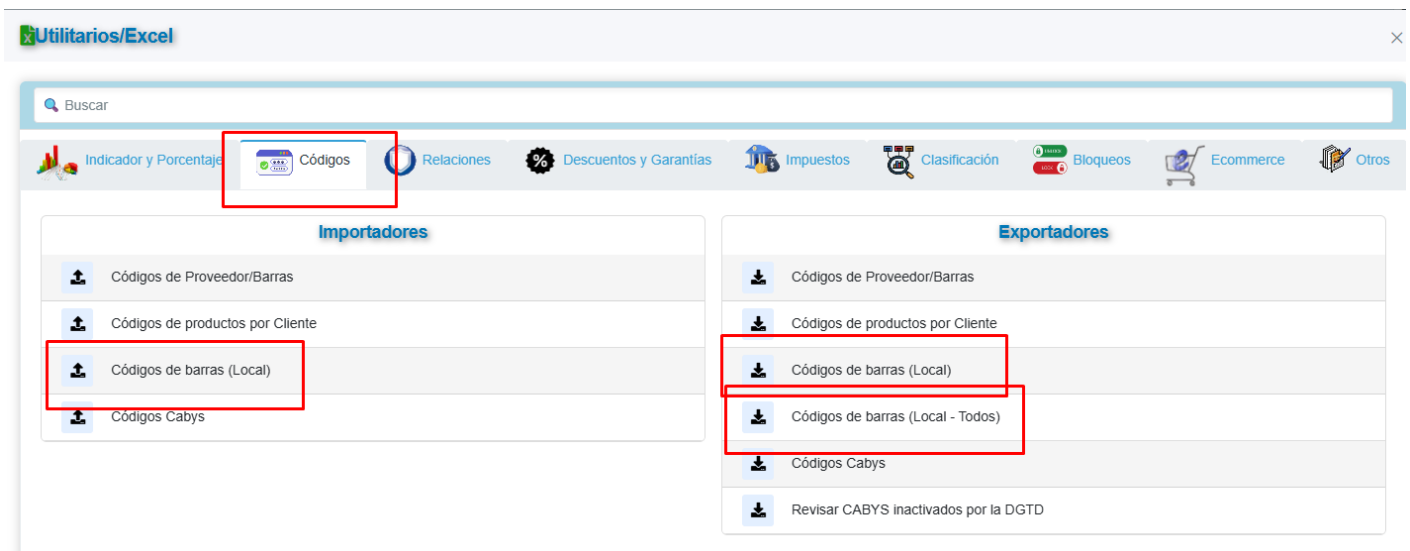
Utilitarios/Excel

×

Buscar

Indicador y Porcentaje

Códigos

Relaciones

Descuentos y Garantías

Impuestos

Clasificación

Bloqueos

Ecommerce

Otros

Importadores

Códigos de Proveedor/Barras

Códigos de productos por Cliente

Códigos de barras (Local)

Códigos Cabys

Exportadores

Códigos de Proveedor/Barras

Códigos de productos por Cliente

Códigos de barras (Local)

Códigos de barras (Local - Todos)

Códigos Cabys

Revisar CABYS inactivados por la DGTD